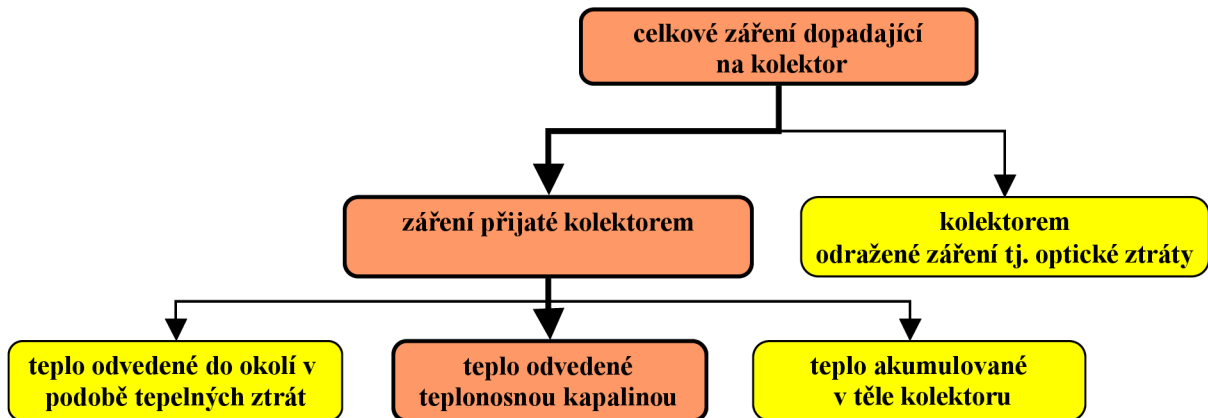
celkové záření dopadající na kolektor

záření přijaté kolektorem

kolektorem odražené záření tj. optické ztráty

teplo odvedené do okolí v podobě tepelných ztrát

teplo odvedené teplonosnou kapalinou

teplo akumulované v těle kolektoru